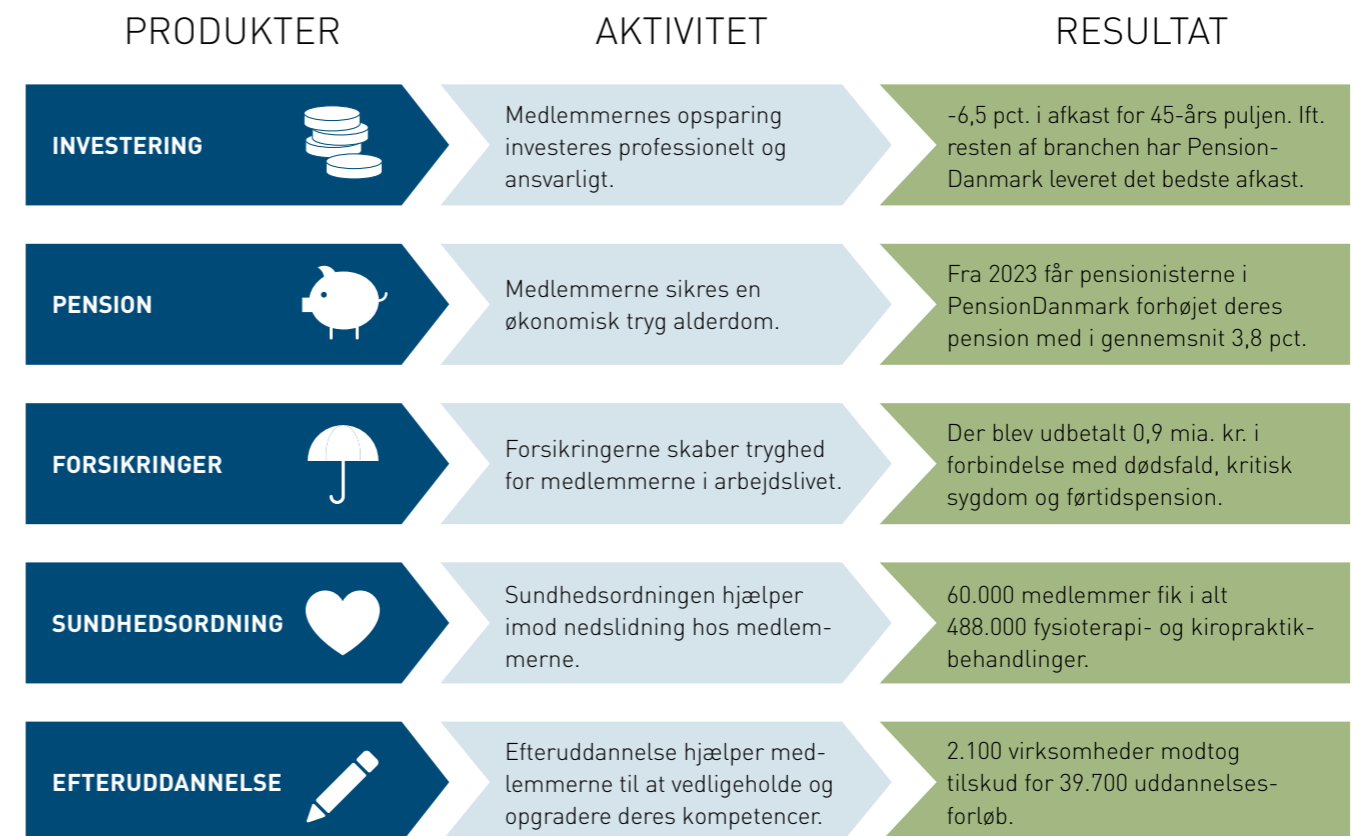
PRODUKTER

AKTIVITET

RESULTAT

INVESTERING

Medlemmernes opsparing investeres professionelt og ansvarligt.

-6,5 pct. i afkast for 45-års puljen. Ift. resten af branchen har PensionDanmark leveret det bedste afkast.

PENSION

Medlemmerne sikres en økonomisk tryg alderdom.

Fra 2023 får pensionisterne i PensionDanmark forhøjet deres pension med i gennemsnit 3,8 pct.

FORSIKRINGER

Forsikringerne skaber tryghed for medlemmerne i arbejdslivet.

Der blev udbetalt 0,9 mia. kr. i forbindelse med dødsfald, kritisk sygdom og førtidspension.

SUNDHEDSORDNING

Sundhedsordningen hjælper imod nedslidning hos medlemmerne.

60.000 medlemmer fik i alt 488.000 fysioterapi- og kiropraktikbehandlinger.

EFTERUDDANNELSE

Efteruddannelse hjælper medlemmerne til at vedligeholde og opgradere deres kompetencer.

2.100 virksomheder modtog tilskud for 39.700 uddannelsesforløb.